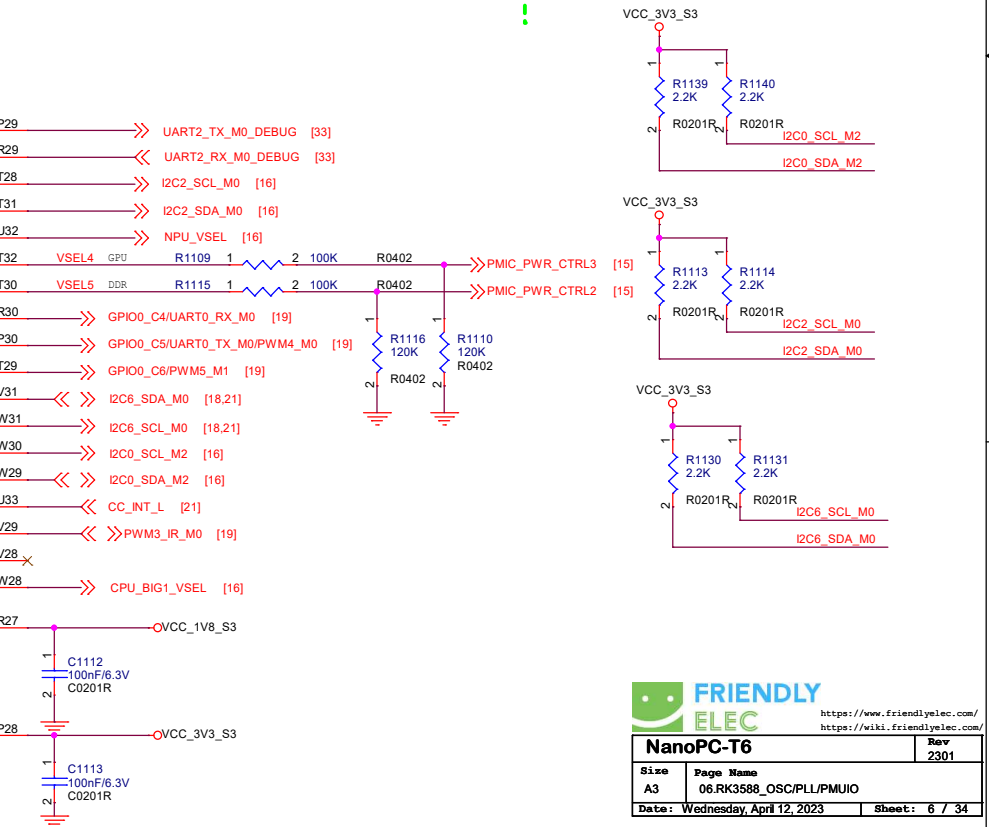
P29 UART2_TX_M0_DEBUG [33]
R29 UART2_RX_M0_DEBUG [33]
T28 I2C2_SCL_M0 [16]
T31 I2C2_SDA_M0 [16]
U32 NPU_VSEL [16]
T32 VSEL4 GPU R1109 1 2 100K R0402 PMIC_PWR_CTRL3 [15]
T30 VSEL5 DDR R1115 1 2 100K R0402 PMIC_PWR_CTRL2 [15]
R30 GPIO0_C4/UART0_RX_M0 [19]
P30 GPIO0_C5/UART0_TX_M0/PWM4_M0 [19]
T29 GPIO0_C6/PWM5_M1 [19]
V31 I2C6_SDA_M0 [18,21]
W31 I2C6_SCL_M0 [18,21]
W30 I2C0_SCL_M2 [16]
W29 I2C0_SDA_M2 [16]
U33 CC_INT_L [21]
V29 PWM3_IR_M0 [19]
V28
W28 CPU_BIG1_VSEL [16]
R27 VCC_1V8_S3
C1112 100nF/6.3V C0201R
P28 VCC_3V3_S3
C1113 100nF/6.3V C0201R

R1116 120K R0402
R1110 120K R0402

VCC_3V3_S3
R1139 2.2K R0201R
R1140 2.2K R0201R
I2C0_SCL_M2
I2C0_SDA_M2

VCC_3V3_S3
R1113 2.2K R0201R
R1114 2.2K R0201R
I2C2_SCL_M0
I2C2_SDA_M0

VCC_3V3_S3
R1130 2.2K R0201R
R1131 2.2K R0201R
I2C6_SCL_M0
I2C6_SDA_M0

FRIENDLY ELEC
https://www.friendlyelec.com/
https://wiki.friendlyelec.com/

| NanoPC-T6 | | Rev 2301 |
|---|---|---|
| Size A3 | Page Name 06.RK3588_OSC/PLL/PMUIO | |
| Date: Wednesday, April 12, 2023 | | Sheet: 6 / 34 |